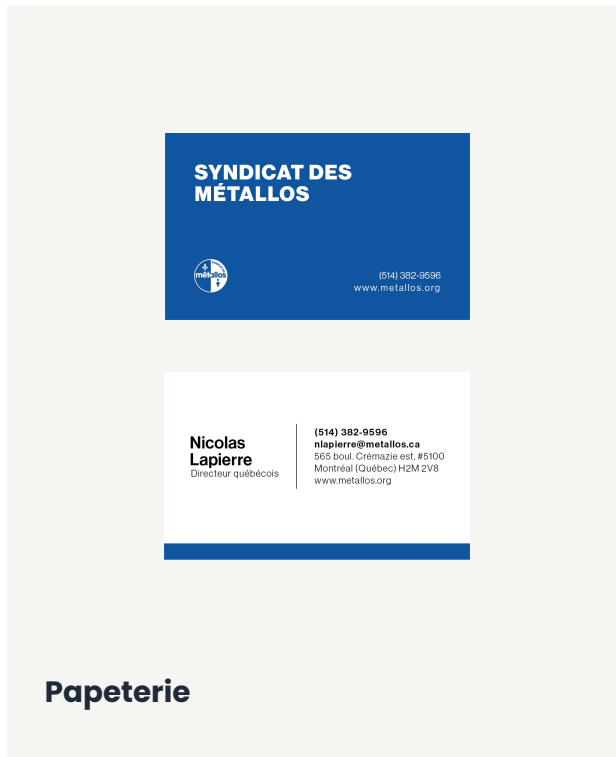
SYNDICAT DES MÉTALLOS

métallos

(514) 382-9596
www.metallos.org

Nicolas Lapierre
Directeur québécois

(514) 382-9596
nlapierre@metallos.ca
565 boul. Crémazie est, #5100
Montréal (Québec) H2M 2V8
www.metallos.org

Papeterie